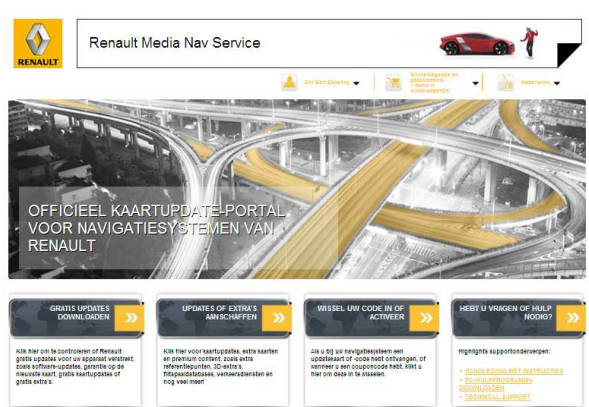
RENAULT

Renault Media Nav Service

Zin Sert Doeling

Winkelwagentje en gekochte items: 0 items in winkelwagentje

Nederlands

OFFICIEEL KAARTUPDATE-PORTAL VOOR NAVIGATIESYSTEMEN VAN RENAULT

GRATIS UPDATES DOWNLOADEN

Klik hier om te controleren of Renault gratis updates voor uw apparaat verstrekt, zoals software-updates, garantie op de nieuwste kaart, gratis kaartupdates of gratis extra's.

UPDATES OF EXTRA'S AANSCHAFFEN

Klik hier voor kaartupdates, extra kaarten en premium content, zoals extra referentiepunten, 3D-extra's, flitspaaldatabases, verkeersdiensten en nog veel meer!

WISSEL UW CODE IN OF ACTIVEER

Als u bij uw navigatiesysteem een updatekaart of -code hebt ontvangen, of wanneer u een couponcode hebt, klikt u hier om deze in te wisselen.

HEBT U VRAGEN OF HULP NODIG?

Highlights supportonderwerpen:

» HANDLEIDING MET INSTRUCTIES
» PC-HULPPROGRAMMA DOWNLOADEN
» TECHNICAL SUPPORT